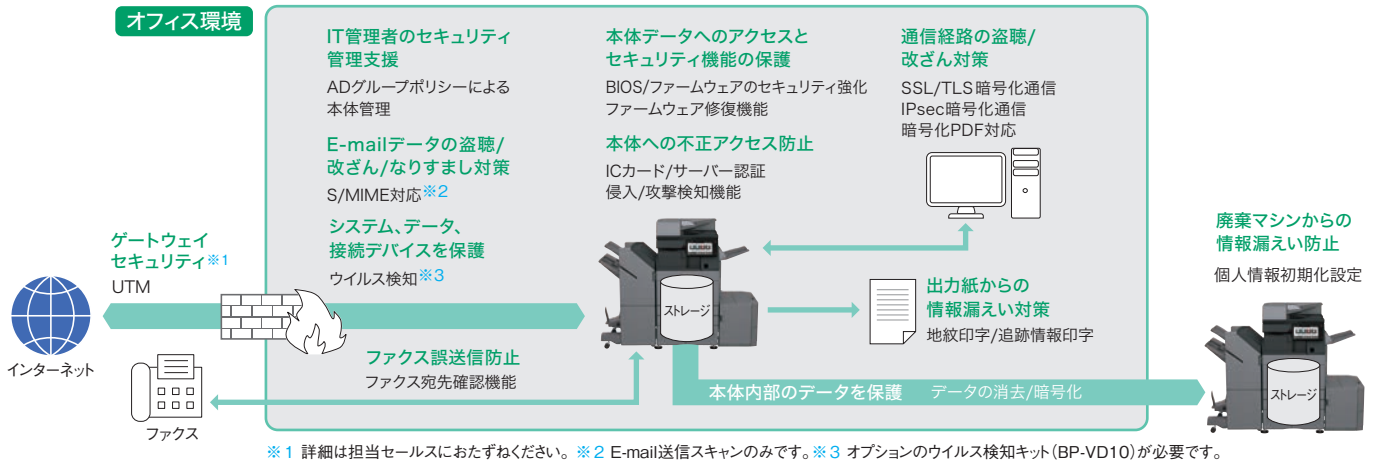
オフィス環境

IT管理者のセキュリティ管理支援
ADグループポリシーによる本体管理

E-mailデータの盗聴/改ざん/なりすまし対策
S/MIME対応※2

システム、データ、接続デバイスを保護
ウイルス検知※3

本体データへのアクセスとセキュリティ機能の保護
BIOS/ファームウェアのセキュリティ強化
ファームウェア修復機能

本体への不正アクセス防止
ICカード/サーバー認証
侵入/攻撃検知機能

通信経路の盗聴/改ざん対策
SSL/TLS暗号化通信
IPsec暗号化通信
暗号化PDF対応

ゲートウェイセキュリティ※1
UTM

インターネット

ストレージ

出力紙からの情報漏えい対策
地紋印字/追跡情報印字

ファクス誤送信防止
ファクス宛先確認機能

ファクス

本体内部のデータを保護　データの消去/暗号化

廃棄マシンからの情報漏えい防止
個人情報初期化設定

ストレージ

※1 詳細は担当セールスにおたずねください。※2 E-mail送信スキャンのみです。※3 オプションのウイルス検知キット(BP-VD10)が必要です。